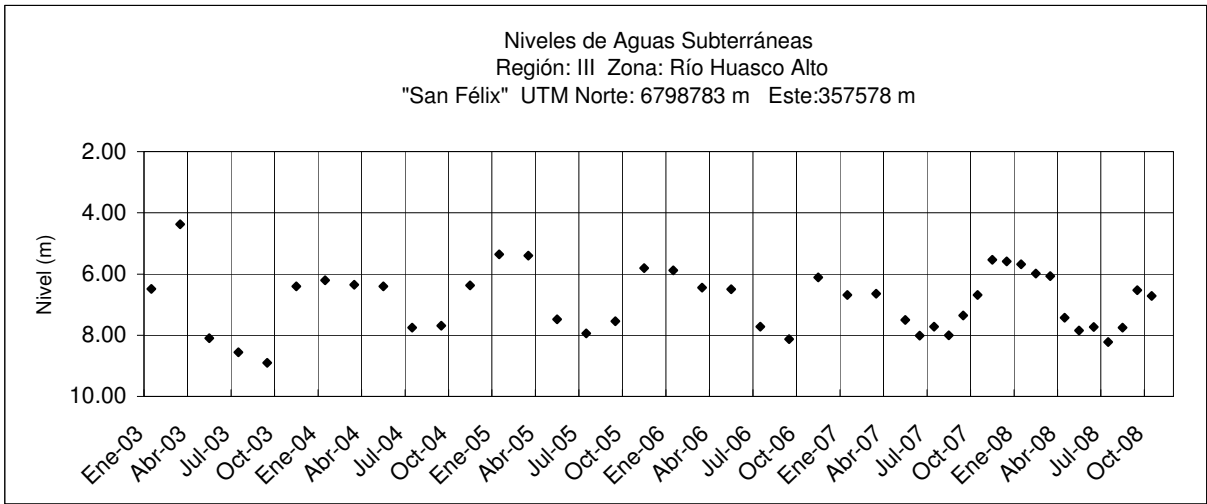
Niveles de Aguas Subterráneas
Región: III Zona: Río Huasco Alto
"San Félix" UTM Norte: 6798783 m Este:357578 m

Nivel (m)

2.00
4.00
6.00
8.00
10.00

Ene-03 Abr-03 Jul-03 Oct-03 Ene-04 Abr-04 Jul-04 Oct-04 Ene-05 Abr-05 Jul-05 Oct-05 Ene-06 Abr-06 Jul-06 Oct-06 Ene-07 Abr-07 Jul-07 Oct-07 Ene-08 Abr-08 Jul-08 Oct-08